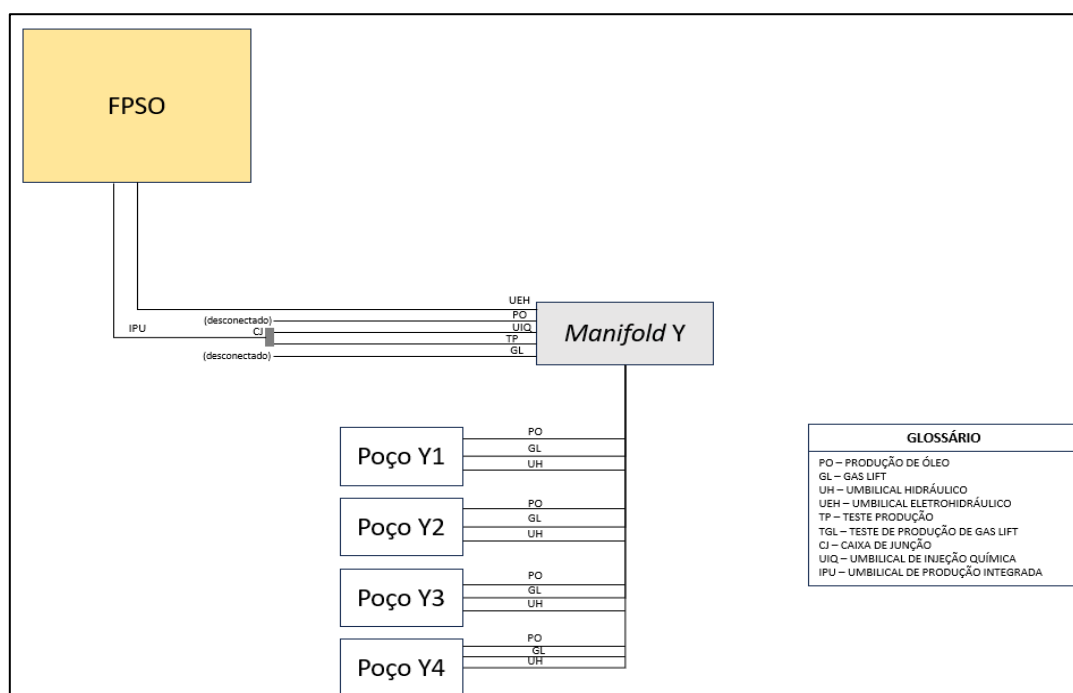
FPSO

UEH
(desconectado) PO
IPU
CJ
UIQ
TP
(desconectado) GL

*Manifold* Y

Poço Y1
PO
GL
UH

Poço Y2
PO
GL
UH

Poço Y3
PO
GL
UH

Poço Y4
PO
GL
UH

GLOSSÁRIO

PO – PRODUÇÃO DE ÓLEO
GL – GAS LIFT
UH – UMBILICAL HIDRÁULICO
UEH – UMBILICAL ELETROHIDRÁULICO
TP – TESTE PRODUÇÃO
TGL – TESTE DE PRODUÇÃO DE GAS LIFT
CJ – CAIXA DE JUNÇÃO
UIQ – UMBILICAL DE INJEÇÃO QUÍMICA
IPU – UMBILICAL DE PRODUÇÃO INTEGRADA